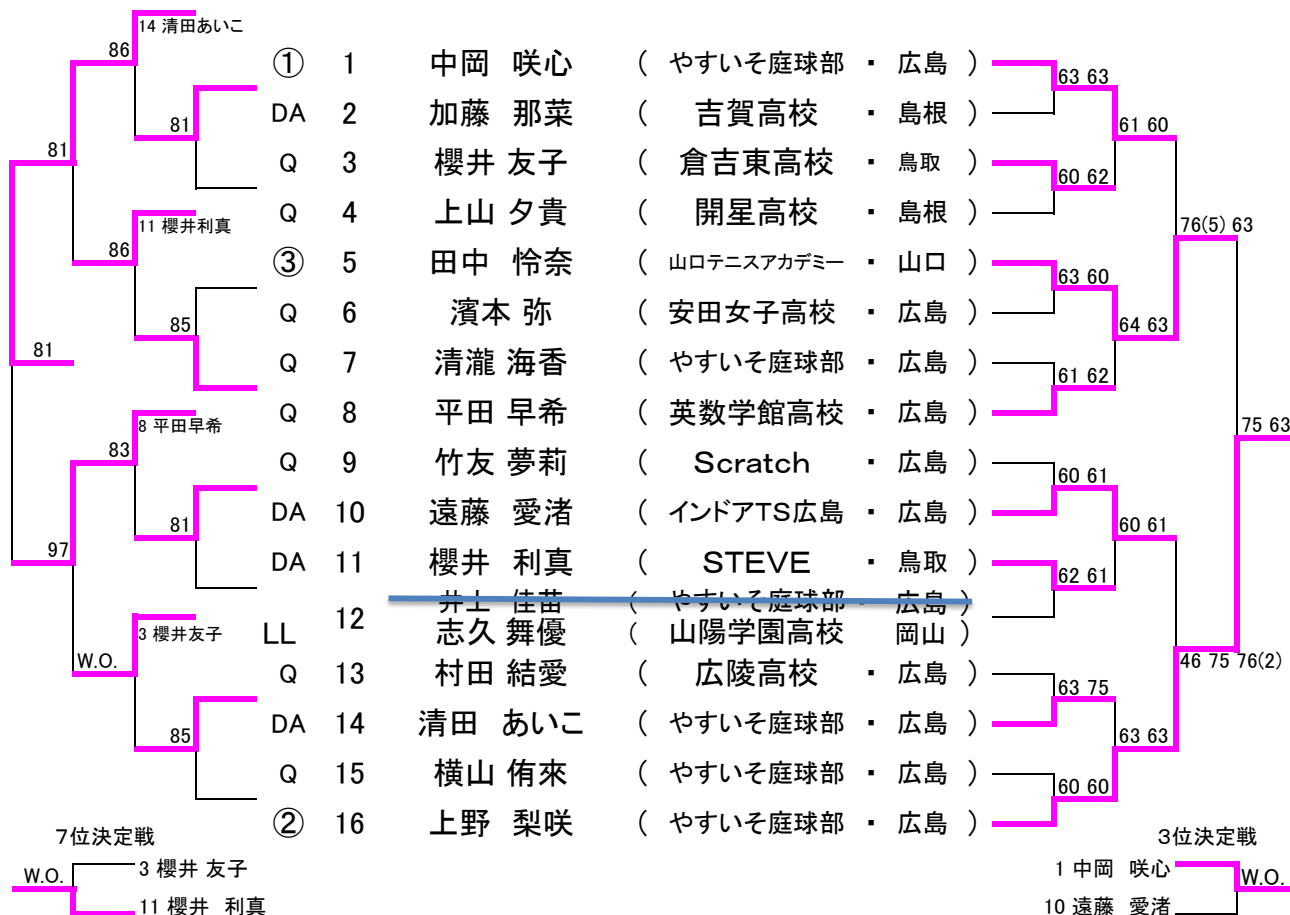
14 清田あいこ
86
81
81
11 櫻井利真
86
85
81
8 平田早希
83
81
97
3 櫻井友子
W.O.
85

| | | | | | |
|---|---|---|---|---|---|
| ① | 1 | 中岡 咲心 | ( やすいそ庭球部 | ・ 広島 | ) |
| DA | 2 | 加藤 那菜 | ( 吉賀高校 | ・ 島根 | ) |
| Q | 3 | 櫻井 友子 | ( 倉吉東高校 | ・ 鳥取 | ) |
| Q | 4 | 上山 夕貴 | ( 開星高校 | ・ 島根 | ) |
| ③ | 5 | 田中 怜奈 | ( 山口テニスアカデミー | ・ 山口 | ) |
| Q | 6 | 濱本 弥 | ( 安田女子高校 | ・ 広島 | ) |
| Q | 7 | 清瀧 海香 | ( やすいそ庭球部 | ・ 広島 | ) |
| Q | 8 | 平田 早希 | ( 英数学館高校 | ・ 広島 | ) |
| Q | 9 | 竹友 夢莉 | ( Scratch | ・ 広島 | ) |
| DA | 10 | 遠藤 愛渚 | ( インドアTS広島 | ・ 広島 | ) |
| DA | 11 | 櫻井 利真 | ( STEVE | ・ 鳥取 | ) |
| LL | 12 | 井上 佳苗 志久 舞優 | ( やすいそ庭球部 ( 山陽学園高校 | ・ 広島 岡山 | ) ) |
| Q | 13 | 村田 結愛 | ( 広陵高校 | ・ 広島 | ) |
| DA | 14 | 清田 あいこ | ( やすいそ庭球部 | ・ 広島 | ) |
| Q | 15 | 横山 侑來 | ( やすいそ庭球部 | ・ 広島 | ) |
| ② | 16 | 上野 梨咲 | ( やすいそ庭球部 | ・ 広島 | ) |

63 63
61 60
60 62
76(5) 63
63 60
64 63
61 62
75 63
60 61
60 61
62 61
46 75 76(2)
63 75
63 63
60 60

7位決定戦
W.O.
3 櫻井 友子
11 櫻井 利真

3位決定戦
1 中岡 咲心
10 遠藤 愛渚
W.O.